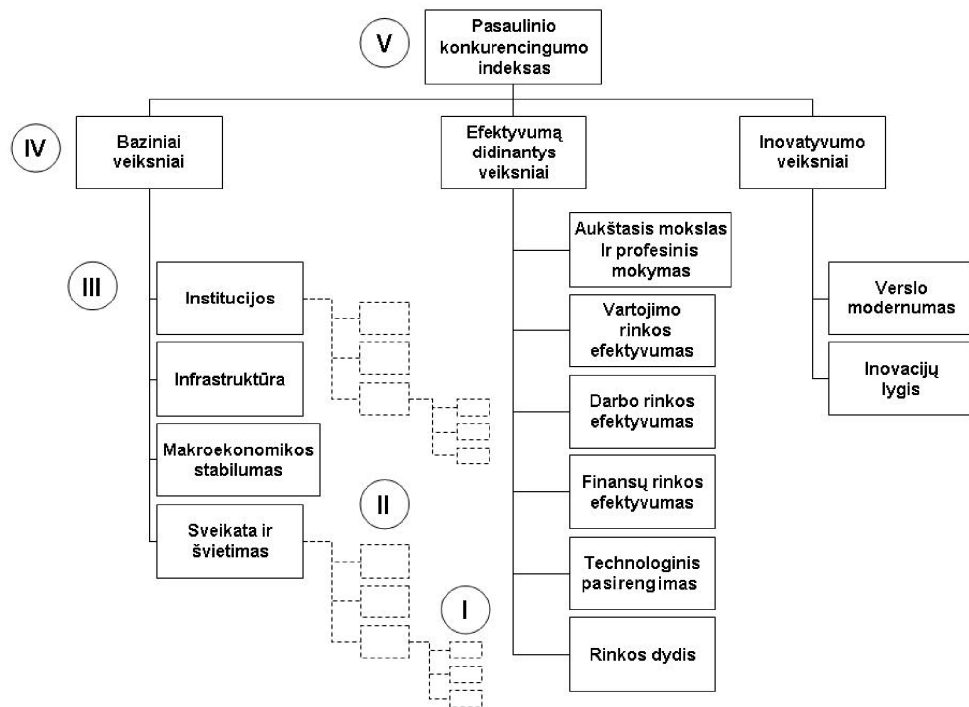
V

Pasaulinio konkurencingumo indeksas

IV

Baziniai veiksniai

Efektyvumą didinantys veiksniai

Inovatyvumo veiksniai

III

Institucijos

Infrastruktūra

Makroekonomikos stabilumas

II

Sveikata ir švietimas

I

Aukštasis mokslas Ir profesinis mokymas

Vartojimo rinkos efektyvumas

Darbo rinkos efektyvumas

Finansų rinkos efektyvumas

Technologinis pasirengimas

Rinkos dydis

Verslo modernumas

Inovacijų lygis